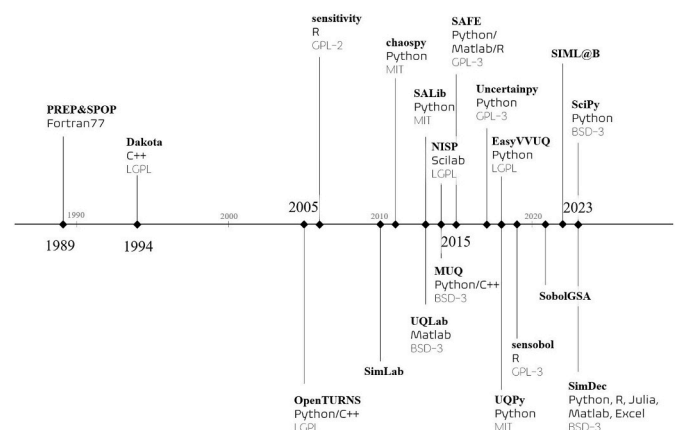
sensitivity
R
GPL-2

SAFE
Python/
Matlab/R
GPL-3

chaospy
Python
MIT

SIML@B

PREP&SPOP
Fortran77

SALib
Python
MIT

Uncertainpy
Python
GPL-3

SciPy
Python
BSD-3

Dakota
C++
LGPL

NISP
Scilab
LGPL

EasyVVUQ
Python
LGPL

1990

2000

2005

2010

2020

2023

1989

1994

2015

MUQ
Python/C++
BSD-3

UQLab
Matlab
BSD-3

SobolGSA

sensobol
R
GPL-3

SimLab

OpenTURNS
Python/C++
LGPL

UQPy
Python
MIT

SimDec
Python, R, Julia,
Matlab, Excel
BSD-3